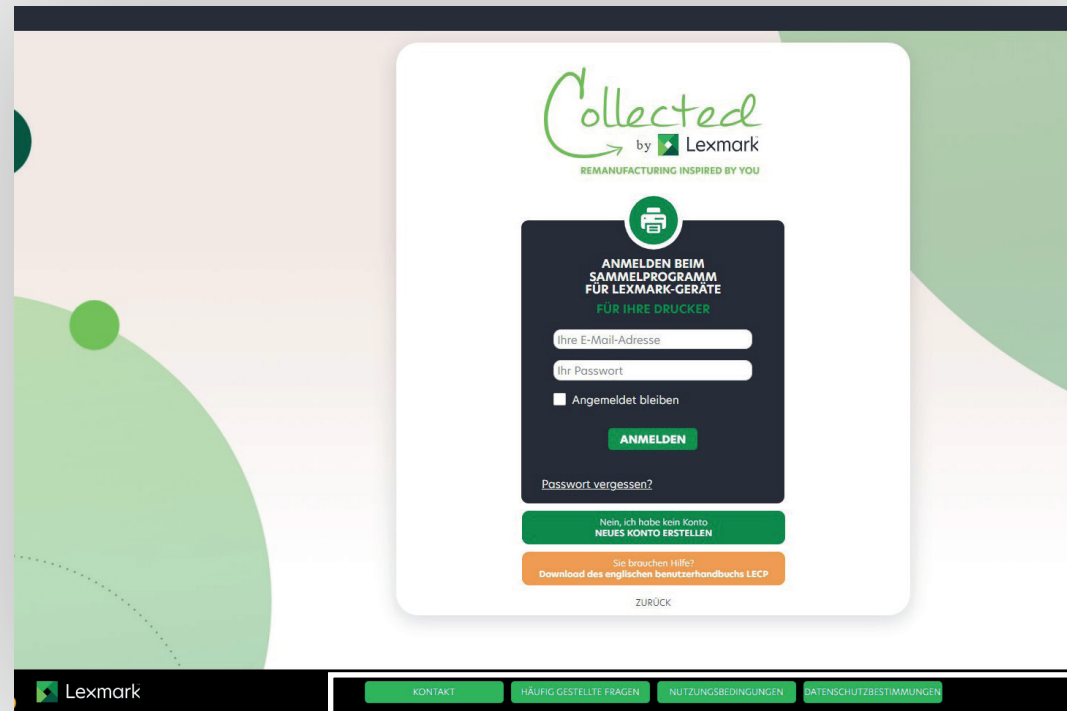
Collected
by Lexmark
REMANUFACTURING INSPIRED BY YOU

ANMELDEN BEIM SAMMELPROGRAMM FÜR LEXMARK-GERÄTE
FÜR IHRE DRUCKER

Ihre E-Mail-Adresse
Ihr Passwort
Angemeldet bleiben
ANMELDEN

Passwort vergessen?

Nein, ich habe kein Konto
NEUES KONTO ERSTELLEN

Sie brauchen Hilfe?
Download des englischen benutzerhandbuchs LECP

ZURÜCK

Lexmark

KONTAKT | HÄUFIG GESTELLTE FRAGEN | NUTZUNGSBEDINGUNGEN | DATENSCHUTZBESTIMMUNGEN